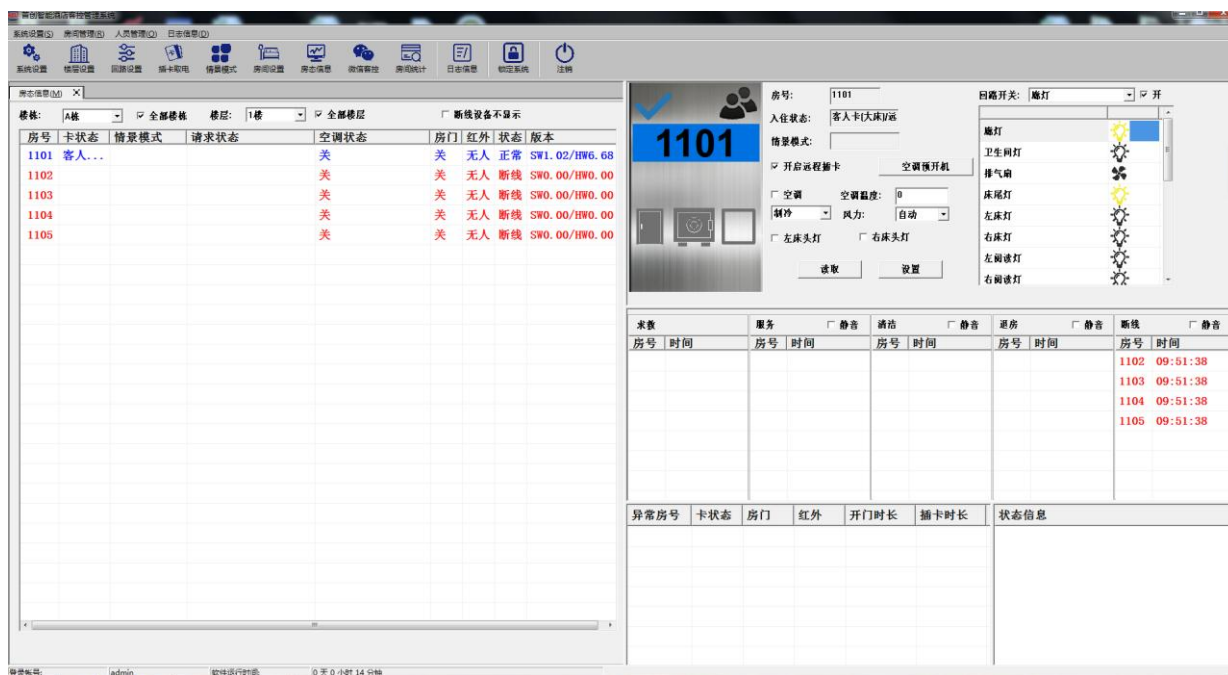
音创智能酒店客控管理系统

系统设置(S) 房间管理(R) 人员管理(Q) 日志信息(D)

系统设置 楼层设置 回路设置 插卡取电 情景模式 房间设置 房态信息 微信客控 房间统计 日志信息 锁定系统 注销

房态信息(M) ×

楼栋: A栋 ☑ 全部楼栋 楼层: 1楼 ☑ 全部楼层 ☐ 断线设备不显示

| 房号 | 卡状态 | 情景模式 | 请求状态 | 空调状态 | 房门 | 红外 | 状态 | 版本 |
|---|---|---|---|---|---|---|---|---|
| 1101 | 客人... | | | 关 | 关 | 无人 | 正常 | SW1.02/HW6.68 |
| 1102 | | | | 关 | 关 | 无人 | 断线 | SW0.00/HW0.00 |
| 1103 | | | | 关 | 关 | 无人 | 断线 | SW0.00/HW0.00 |
| 1104 | | | | 关 | 关 | 无人 | 断线 | SW0.00/HW0.00 |
| 1105 | | | | 关 | 关 | 无人 | 断线 | SW0.00/HW0.00 |

1101

房号: 1101
入住状态: 客人卡(大床)/远
情景模式:
☑ 开启远程插卡 空调预开机
☐ 空调 空调温度: 0
制冷 风力: 自动
☐ 左床头灯 ☐ 右床头灯
读取 设置

回路开关: 廊灯 ☑ 开
廊灯
卫生间灯
排气扇
床尾灯
左床灯
右床灯
左阅读灯
右阅读灯

| 求救 ☐ 静音 | | 服务 ☐ 静音 | | 清洁 ☐ 静音 | | 退房 ☐ 静音 | | 断线 ☐ 静音 | |
|---|---|---|---|---|---|---|---|---|---|
| 房号 | 时间 | 房号 | 时间 | 房号 | 时间 | 房号 | 时间 | 房号 | 时间 |
| | | | | | | | | 1102 | 09:51:38 |
| | | | | | | | | 1103 | 09:51:38 |
| | | | | | | | | 1104 | 09:51:38 |
| | | | | | | | | 1105 | 09:51:38 |

| 异常房号 | 卡状态 | 房门 | 红外 | 开门时长 | 插卡时长 |
|---|---|---|---|---|---|

状态信息

登录帐号: admin 软件运行时间: 0 天 0 小时 14 分钟